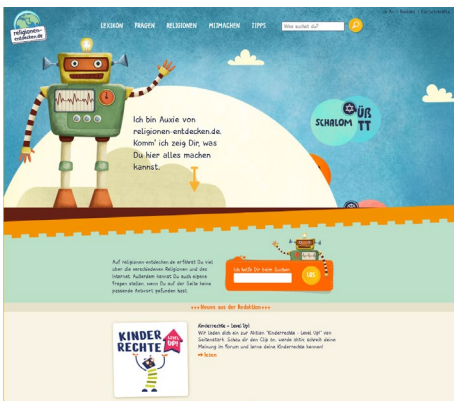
religionen-entdecken.de

LEXIKON FRAGEN RELIGIONEN MITMACHEN TIPPS

Was suchst du?

Ich bin Auxie von religionen-entdecken.de. Komm' ich zeig Dir, was Du hier alles machen kannst.

SCHALOM ÜR TT

Auf religionen-entdecken.de erfährst Du viel über die verschiedenen Religionen und das Internet. Außerdem kannst Du auch eigene Fragen stellen, wenn Du auf der Seite keine passende Antwort gefunden hast.

Ich helfe Dir beim Suchen

Los

+++Neues aus der Redaktion+++

KINDER RECHTE Level Up!

Kinderrechte – Level Up!

Wir laden dich ein zur Aktion "Kinderrechte – Level Up!" von Seitenstark. Schau dir den Clip an, werde aktiv, schreib deine Meinung im Forum und lerne deine Kinderrechte kennen!

lesen